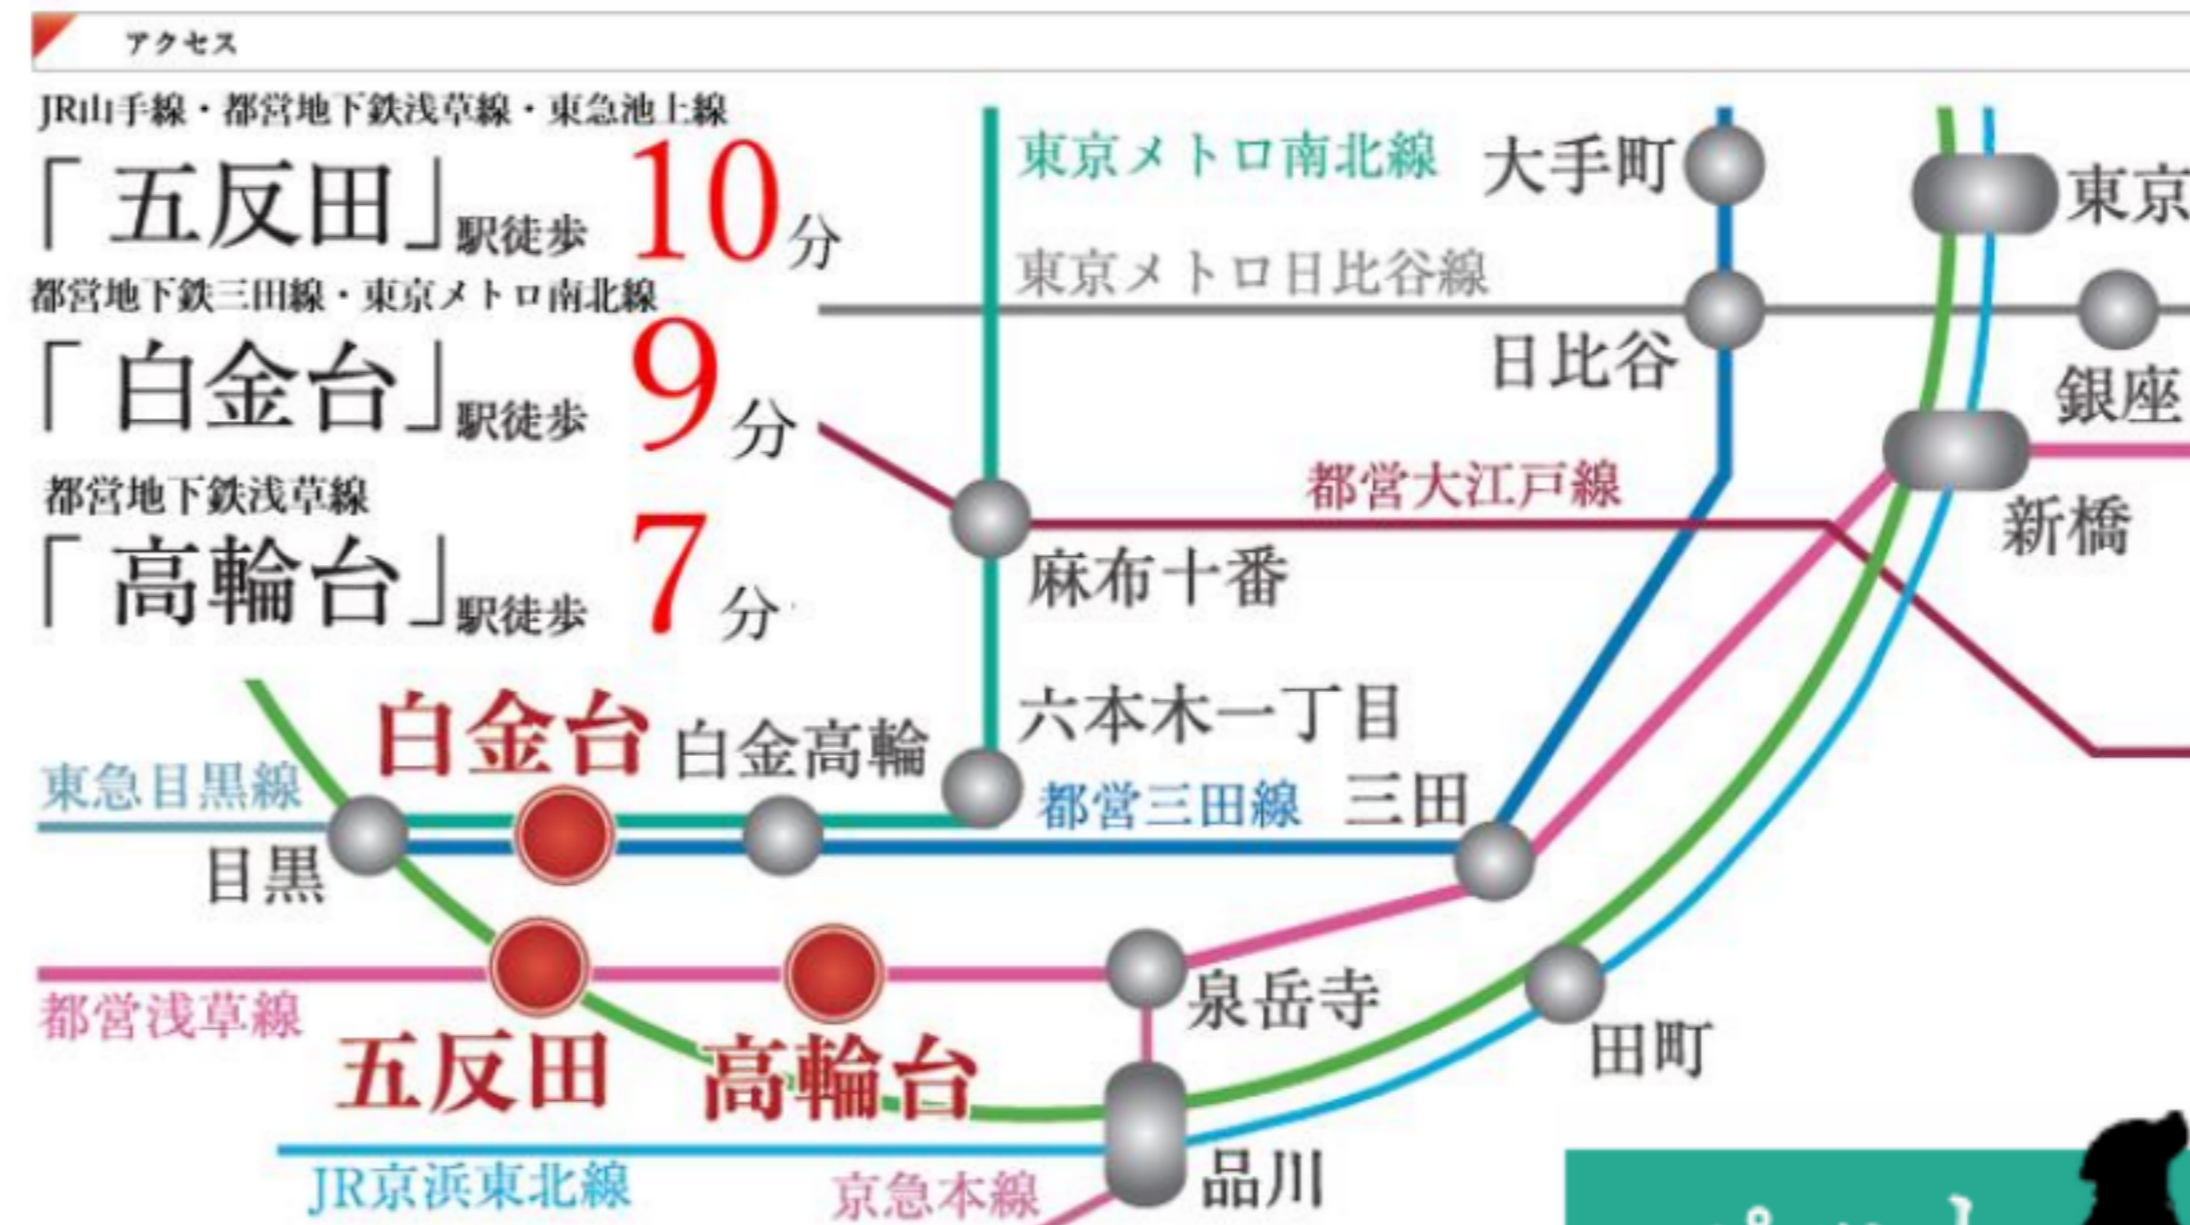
アクセス

JR山手線・都営地下鉄浅草線・東急池上線
「五反田」駅徒歩 10分

都営地下鉄三田線・東京メトロ南北線
「白金台」駅徒歩 9分

都営地下鉄浅草線
「高輪台」駅徒歩 7分

東京メトロ南北線
大手町
東京
東京メトロ日比谷線
日比谷
銀座
都営大江戸線
新橋
麻布十番
六本木一丁目
白金台
白金高輪
東急目黒線
都営三田線
三田
目黒
泉岳寺
都営浅草線
田町
五反田
高輪台
品川
JR京浜東北線
京急本線